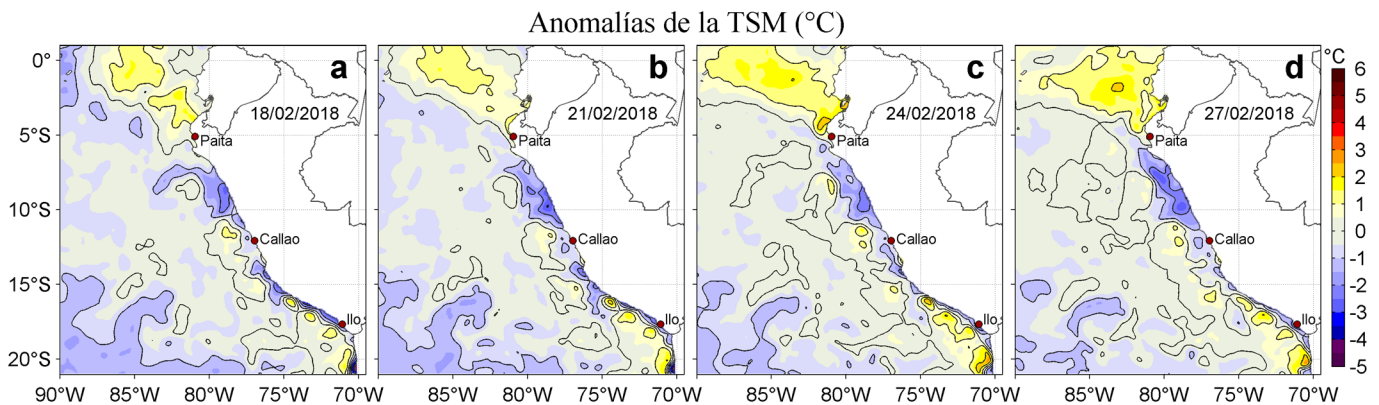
Anomalías de la TSM (°C)

0°
5°S
10°S
15°S
20°S

a
18/02/2018
Paita
Callao
Ilo
90°W 85°W 80°W 75°W 70°W

b
21/02/2018
Paita
Callao
Ilo
85°W 80°W 75°W 70°W

c
24/02/2018
Paita
Callao
Ilo
85°W 80°W 75°W 70°W

d
27/02/2018
Paita
Callao
Ilo
85°W 80°W 75°W 70°W

°C
6
5
4
3
2
1
0
-1
-2
-3
-4
-5